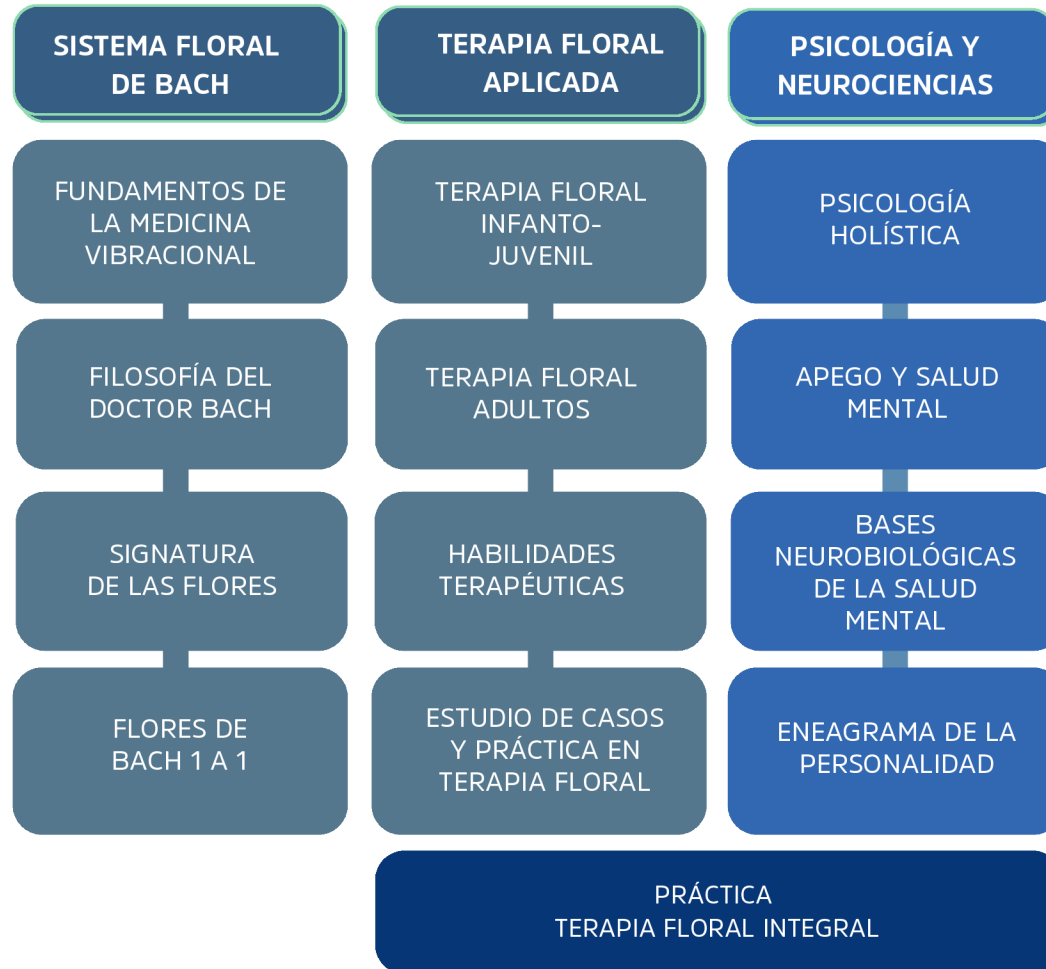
SISTEMA FLORAL DE BACH

FUNDAMENTOS DE LA MEDICINA VIBRACIONAL

FILOSOFÍA DEL DOCTOR BACH

SIGNATURA DE LAS FLORES

FLORES DE BACH 1 A 1

TERAPIA FLORAL APLICADA

TERAPIA FLORAL INFANTO-JUVENIL

TERAPIA FLORAL ADULTOS

HABILIDADES TERAPÉUTICAS

ESTUDIO DE CASOS Y PRÁCTICA EN TERAPIA FLORAL

PSICOLOGÍA Y NEUROCIENCIAS

PSICOLOGÍA HOLÍSTICA

APEGO Y SALUD MENTAL

BASES NEUROBIOLÓGICAS DE LA SALUD MENTAL

ENEAGRAMA DE LA PERSONALIDAD

PRÁCTICA
TERAPIA FLORAL INTEGRAL